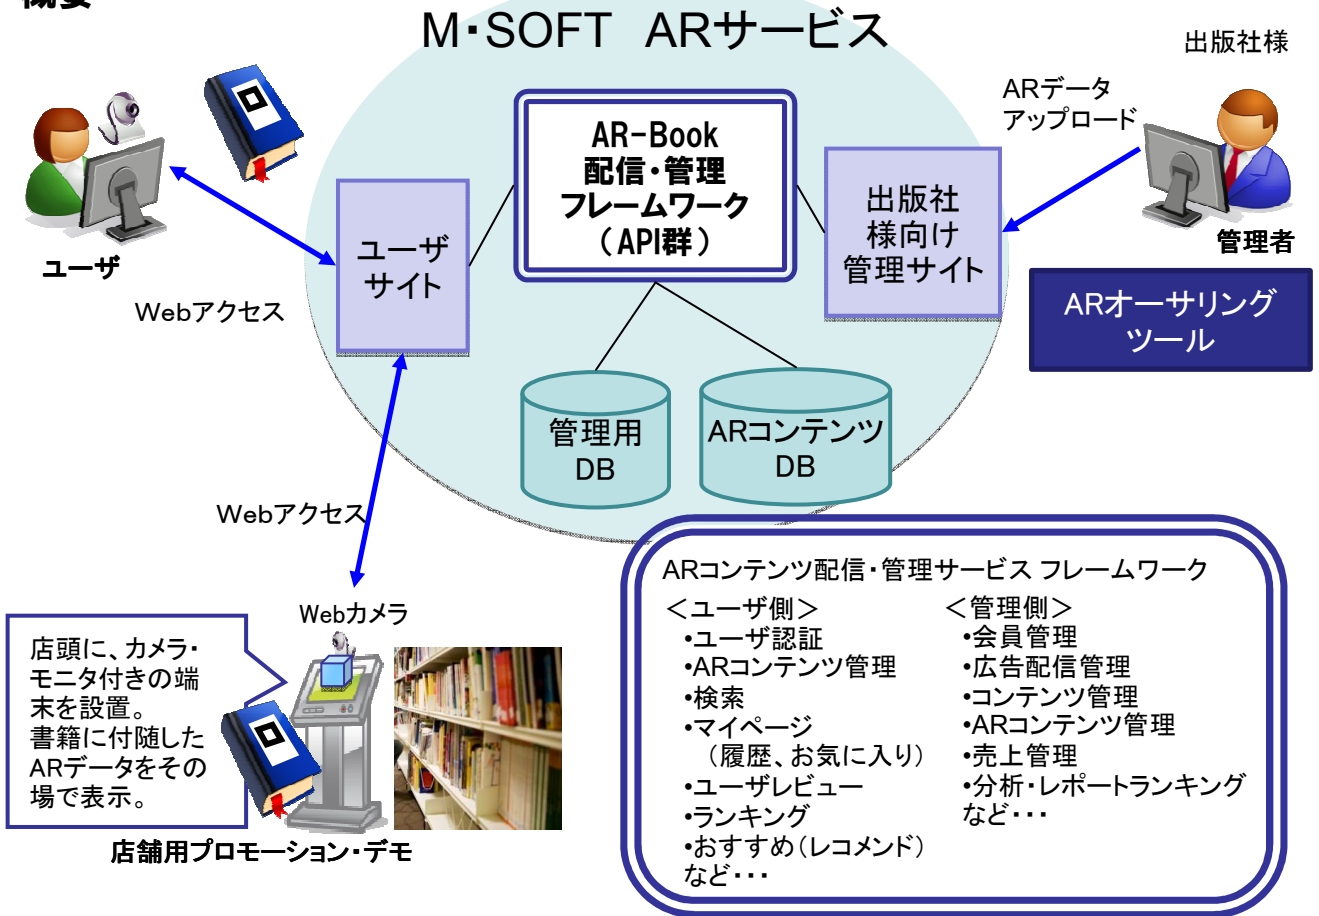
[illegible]

M・SOFT ARサービス

出版社様

ARデータ
アップロード

AR-Book
配信・管理
フレームワーク
（API群）

ユーザ
サイト

出版社
様向け
管理サイト

管理者

ユーザ

ARオーサリング
ツール

Webアクセス

管理用
DB

ARコンテンツ
DB

Webアクセス

Webカメラ

店頭に、カメラ・モニタ付きの端末を設置。
書籍に付随したARデータをその場で表示。

店舗用プロモーション・デモ

ARコンテンツ配信・管理サービス フレームワーク

＜ユーザ側＞
•ユーザ認証
•ARコンテンツ管理
•検索
•マイページ
（履歴、お気に入り）
•ユーザレビュー
•ランキング
•おすすめ（レコメンド）
など・・・

＜管理側＞
•会員管理
•広告配信管理
•コンテンツ管理
•ARコンテンツ管理
•売上管理
•分析・レポートランキング
など・・・